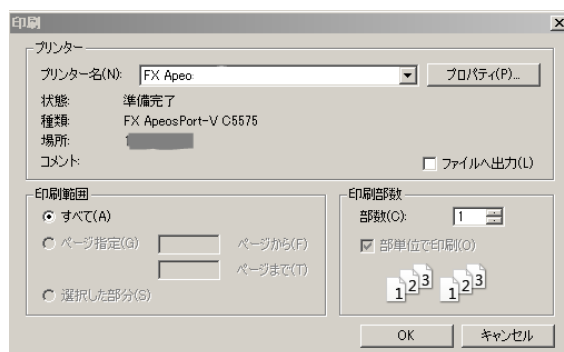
印刷

プリンター

プリンター名(N): FX Apeo

プロパティ(P)...

状態: 準備完了

種類: FX ApeosPort-V C5575

場所: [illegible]

コメント:

ファイルへ出力(L)

印刷範囲

すべて(A)

ページ指定(G)

ページから(F)

ページまで(T)

選択した部分(S)

印刷部数

部数(C): 1

部単位で印刷(O)

1 2 3 1 2 3

OK

キャンセル